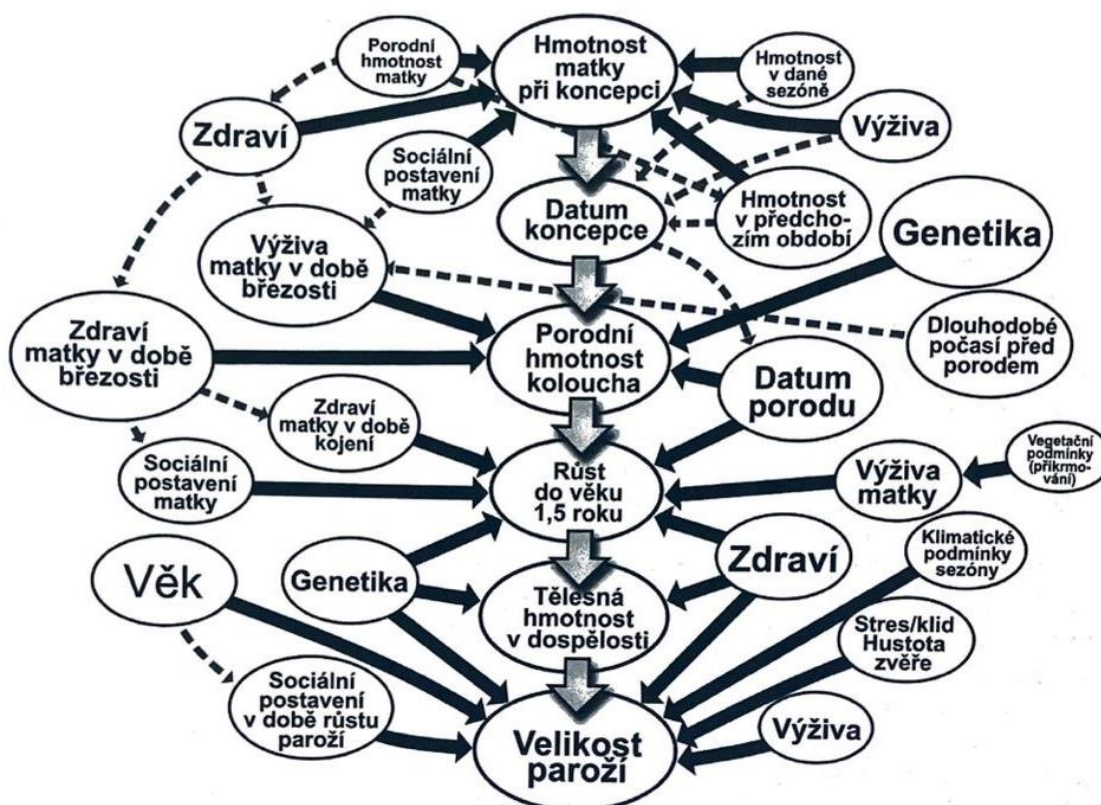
Porodní hmotnost matky

Hmotnost matky při koncepci

Hmotnost v dané sezóně

Zdraví

Výživa

Sociální postavení matky

Datum koncepce

Hmotnost v předchozím období

Genetika

Výživa matky v době březosti

Zdraví matky v době březosti

Porodní hmotnost kolouchа

Dlouhodobé počasí před porodem

Datum porodu

Zdraví matky v době kojení

Sociální postavení matky

Růst do věku 1,5 roku

Výživa matky

Vegetační podmínky (přikrmování)

Věk

Genetika

Tělesná hmotnost v dospělosti

Zdraví

Klimatické podmínky sezóny

Stres/klid Hustota zvěře

Sociální postavení v době růstu paroží

Výživa

Velikost paroží